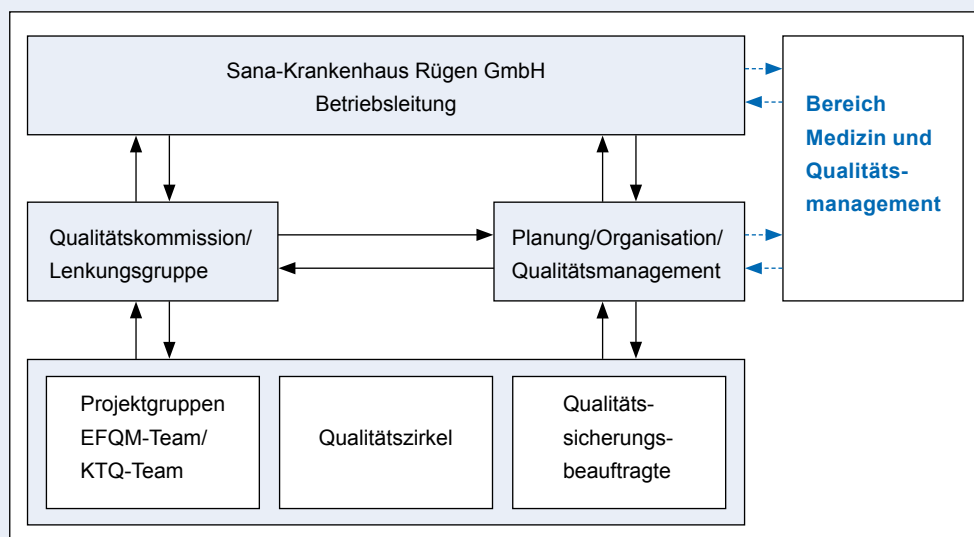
Sana-Krankenhaus Rügen GmbH
Betriebsleitung

Bereich Medizin und Qualitätsmanagement

Qualitätskommission/ Lenkungsgruppe

Planung/Organisation/ Qualitätsmanagement

Projektgruppen EFQM-Team/ KTQ-Team

Qualitätszirkel

Qualitätssicherungsbeauftragte